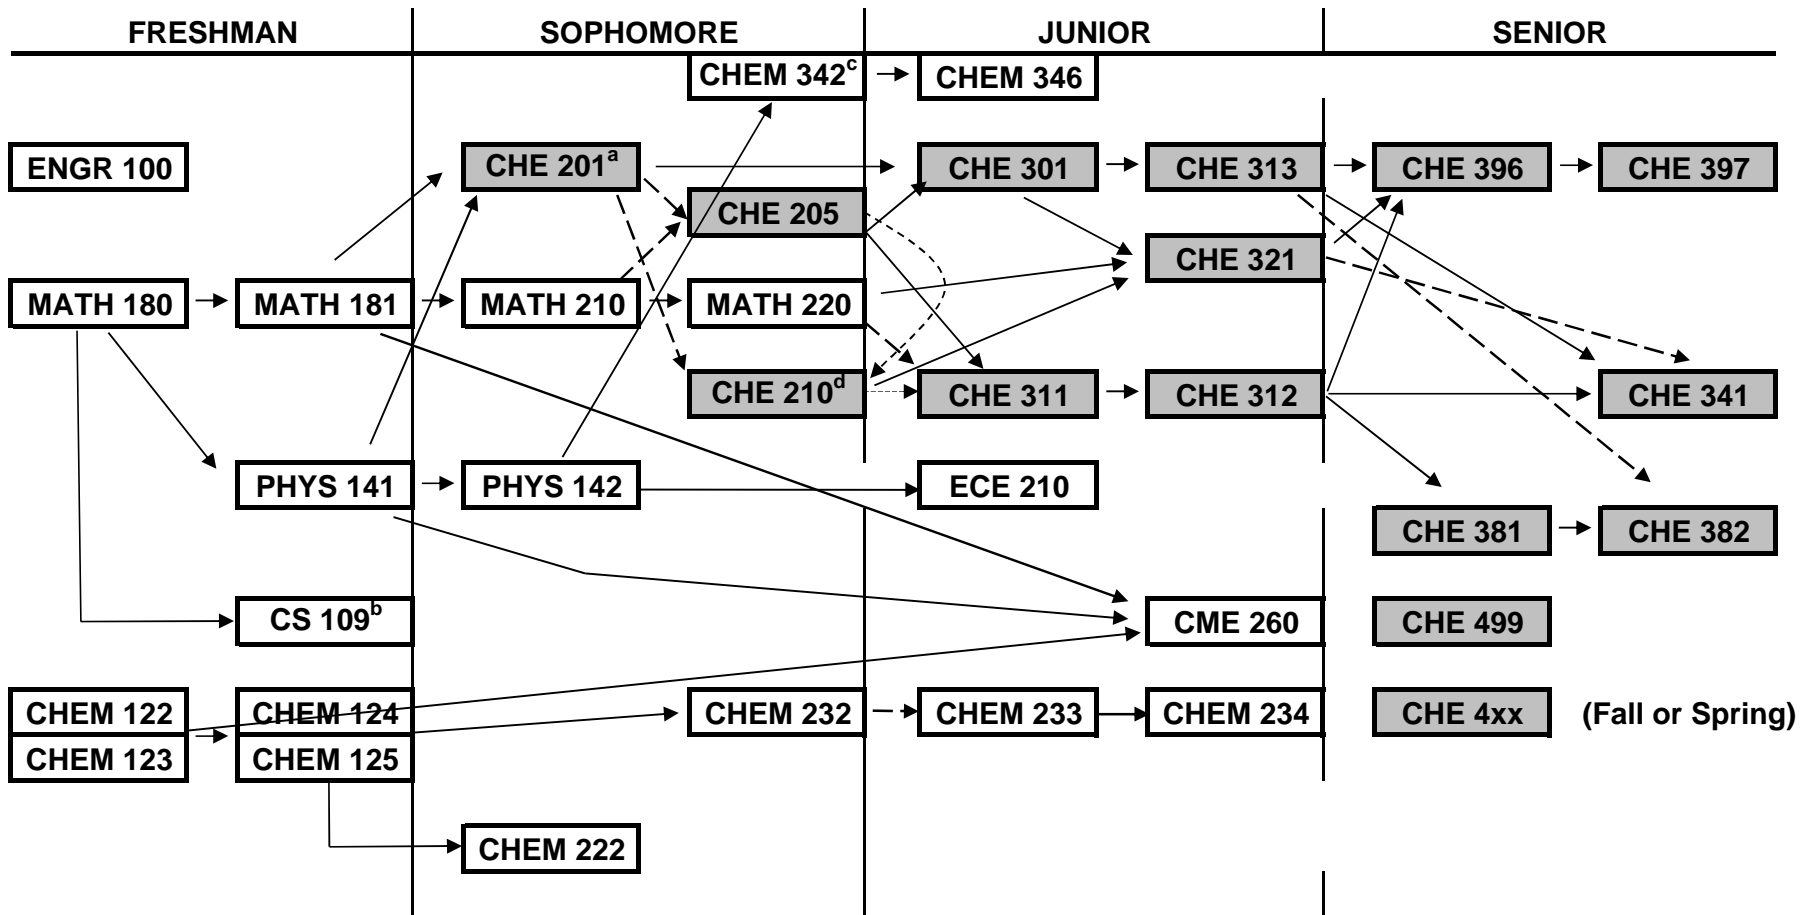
FRESHMAN
SOPHOMORE
JUNIOR
SENIOR

CHEM 342$^c$
CHEM 346

ENGR 100
CHE 201$^a$
CHE 301
CHE 313
CHE 396
CHE 397

CHE 205
CHE 321

MATH 180
MATH 181
MATH 210
MATH 220

CHE 210$^d$
CHE 311
CHE 312
CHE 341

PHYS 141
PHYS 142
ECE 210

CHE 381
CHE 382

CS 109$^b$
CME 260
CHE 499

CHEM 122
CHEM 124
CHEM 232
CHEM 233
CHEM 234
CHE 4xx
(Fall or Spring)
CHEM 123
CHEM 125

CHEM 222